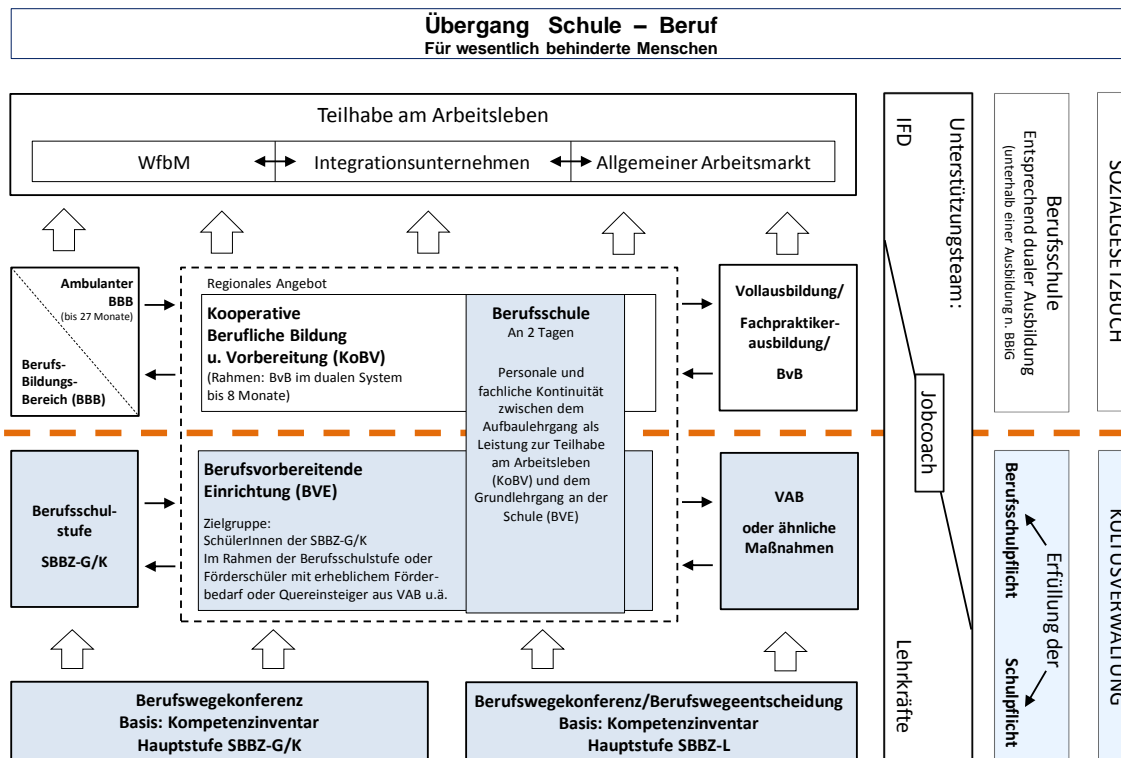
Übergang Schule – Beruf
Für wesentlich behinderte Menschen

Teilhabe am Arbeitsleben

WfbM ↔ Integrationsunternehmen ↔ Allgemeiner Arbeitsmarkt

Ambulanter BBB (bis 27 Monate)

Berufs-Bildungs-Bereich (BBB)

Regionales Angebot

Kooperative Berufliche Bildung u. Vorbereitung (KoBV)
(Rahmen: BvB im dualen System bis 8 Monate)

Berufsschule
An 2 Tagen

Personale und fachliche Kontinuität zwischen dem Aufbaulehrgang als Leistung zur Teilhabe am Arbeitsleben (KoBV) und dem Grundlehrgang an der Schule (BVE)

Vollausbildung/
Fachpraktikerausbildung/
BvB

Berufsschulstufe
SBBZ-G/K

Berufsvorbereitende Einrichtung (BVE)
Zielgruppe:
SchülerInnen der SBBZ-G/K
Im Rahmen der Berufsschulstufe oder Förderschüler mit erheblichem Förderbedarf oder Quereinsteiger aus VAB u.ä.

VAB
oder ähnliche Maßnahmen

Berufswegekonferenz
Basis: Kompetenzinventar
Hauptstufe SBBZ-G/K

Berufswegekonferenz/Berufswegeentscheidung
Basis: Kompetenzinventar
Hauptstufe SBBZ-L

IFD

Unterstützungsteam:

Jobcoach

Lehrkräfte

Berufsschule
Entsprechend dualer Ausbildung
(unterhalb einer Ausbildung n. BBiG

SOZIALGESETZBUCH

Berufsschulpflicht

Erfüllung der

Schulpflicht

KULTUSVERWALTUNG